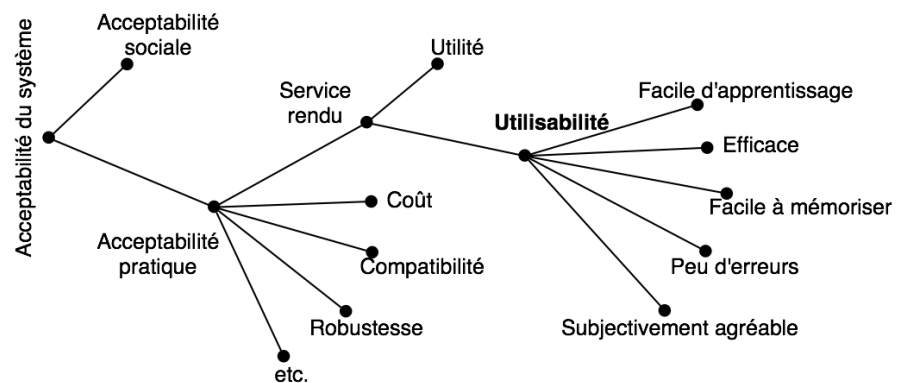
Acceptabilité du système

Acceptabilité sociale

Acceptabilité pratique

Service rendu

Utilité

Utilisabilité

Facile d'apprentissage

Efficace

Facile à mémoriser

Peu d'erreurs

Subjectivement agréable

Coût

Compatibilité

Robustesse

etc.